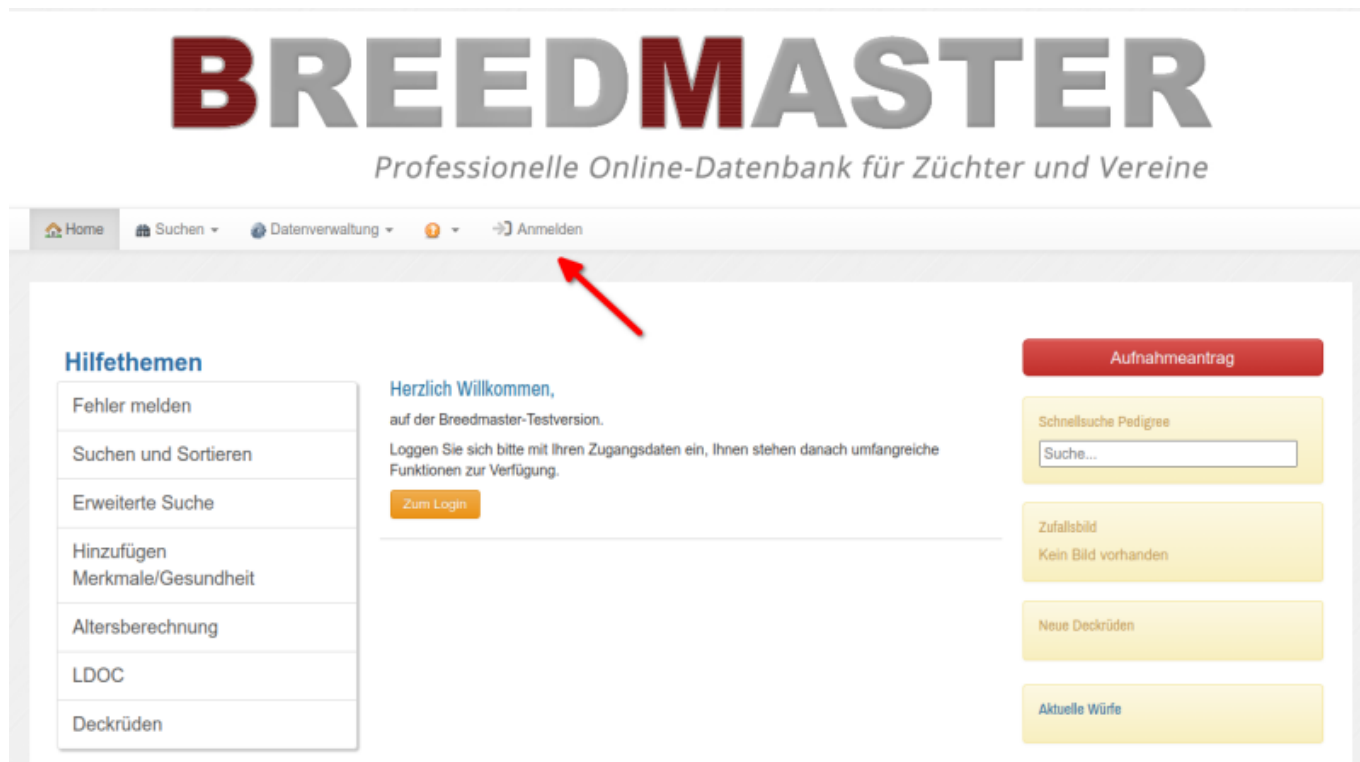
BREEDMASTER
Professionelle Online-Datenbank für Züchter und Vereine

Home | Suchen ▾ | Datenverwaltung ▾ | ▾ | Anmelden

Hilfethemen
Fehler melden
Suchen und Sortieren
Erweiterte Suche
Hinzufügen Merkmale/Gesundheit
Altersberechnung
LDOC
Deckrüden

Herzlich Willkommen,
auf der Breedmaster-Testversion.
Loggen Sie sich bitte mit Ihren Zugangsdaten ein, Ihnen stehen danach umfangreiche Funktionen zur Verfügung.
Zum Login

Aufnahmeantrag
Schnellsuche Pedigree
Suche...
Zufallsbild
Kein Bild vorhanden
Neue Deckrüden
Aktuelle Würfe